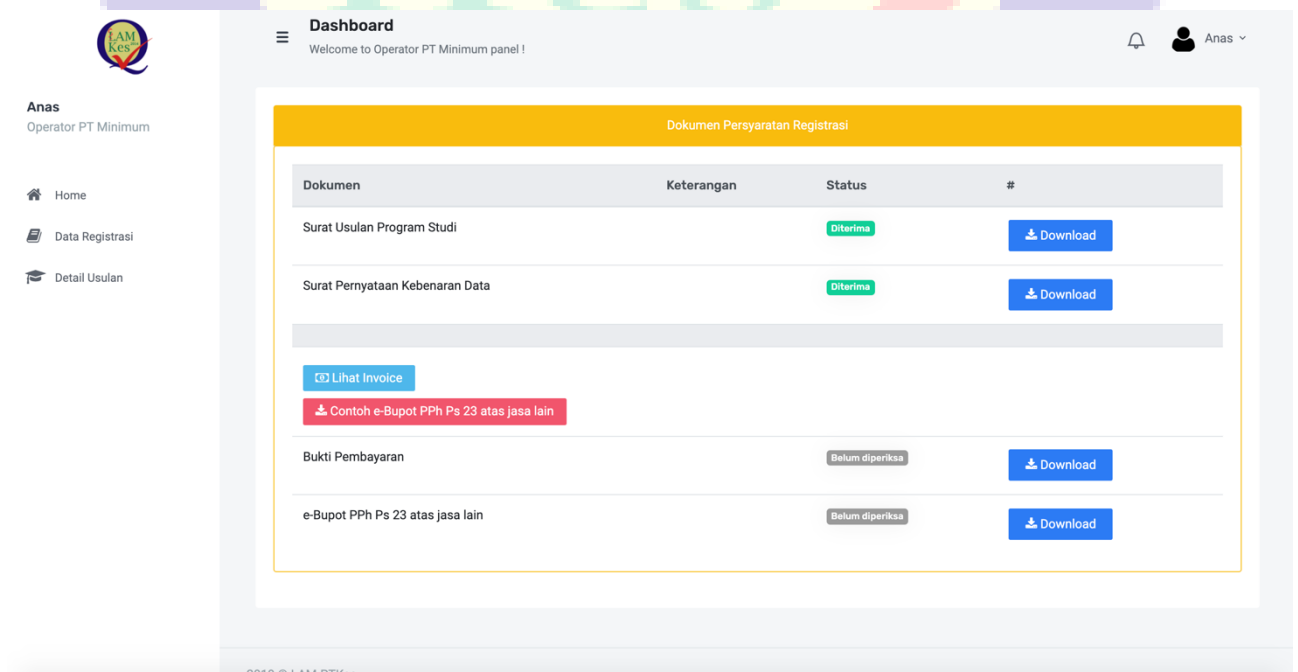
LAM Kes

Anas
Operator PT Minimum

Home
Data Registrasi
Detail Usulan

Dashboard
Welcome to Operator PT Minimum panel !

Anas

Dokumen Persyaratan Registrasi

| Dokumen | Keterangan | Status | # |
|---|---|---|---|
| Surat Usulan Program Studi | | Diterima | Download |
| Surat Pernyataan Kebenaran Data | | Diterima | Download |

Lihat Invoice
Contoh e-Bupot PPh Ps 23 atas jasa lain

| | | | |
|---|---|---|---|
| Bukti Pembayaran | | Belum diperiksa | Download |
| e-Bupot PPh Ps 23 atas jasa lain | | Belum diperiksa | Download |

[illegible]